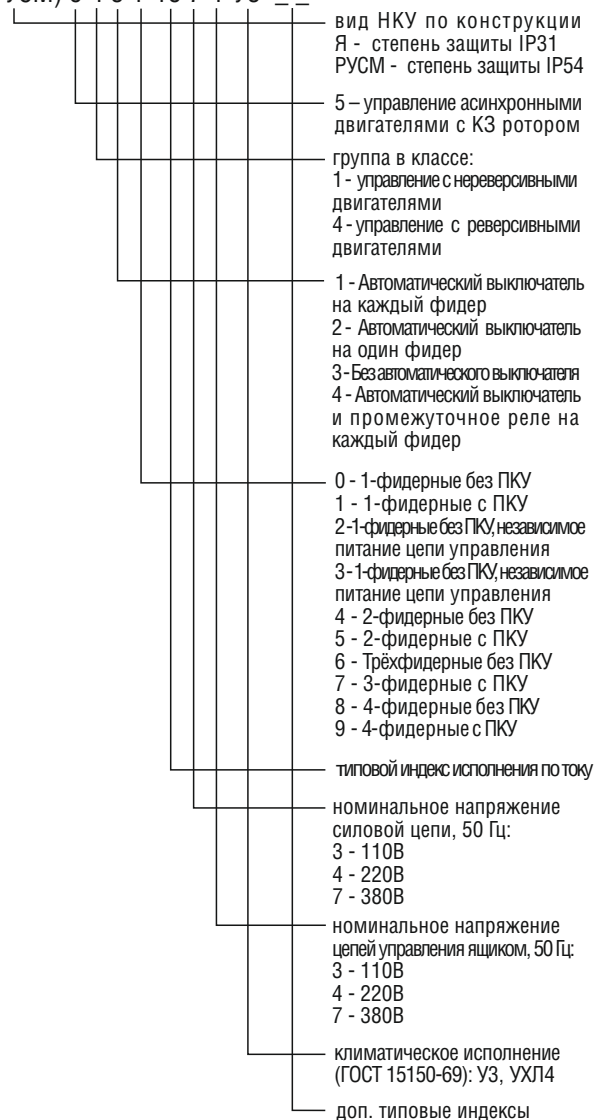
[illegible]

вид НКУ по конструкции
Я - степень защиты IP31
РУСМ - степень защиты IP54

5 – управление асинхронными двигателями с КЗ ротором

группа в классе:
1 - управление с нереверсивными двигателями
4 - управление с реверсивными двигателями

1 - Автоматический выключатель на каждый фидер
2 - Автоматический выключатель на один фидер
3 - Без автоматического выключателя
4 - Автоматический выключатель и промежуточное реле на каждый фидер

0 - 1-фидерные без ПКУ
1 - 1-фидерные с ПКУ
2 -1-фидерные без ПКУ, независимое питание цепи управления
3 -1-фидерные без ПКУ, независимое питание цепи управления
4 - 2-фидерные без ПКУ
5 - 2-фидерные с ПКУ
6 - Трёхфидерные без ПКУ
7 - 3-фидерные с ПКУ
8 - 4-фидерные без ПКУ
9 - 4-фидерные с ПКУ

типовой индекс исполнения по току

номинальное напряжение силовой цепи, 50 Гц:
3 - 110В
4 - 220В
7 - 380В

номинальное напряжение цепей управления ящиком, 50 Гц:
3 - 110В
4 - 220В
7 - 380В

климатическое исполнение (ГОСТ 15150-69): У3, УХЛ4

доп. типовые индексы